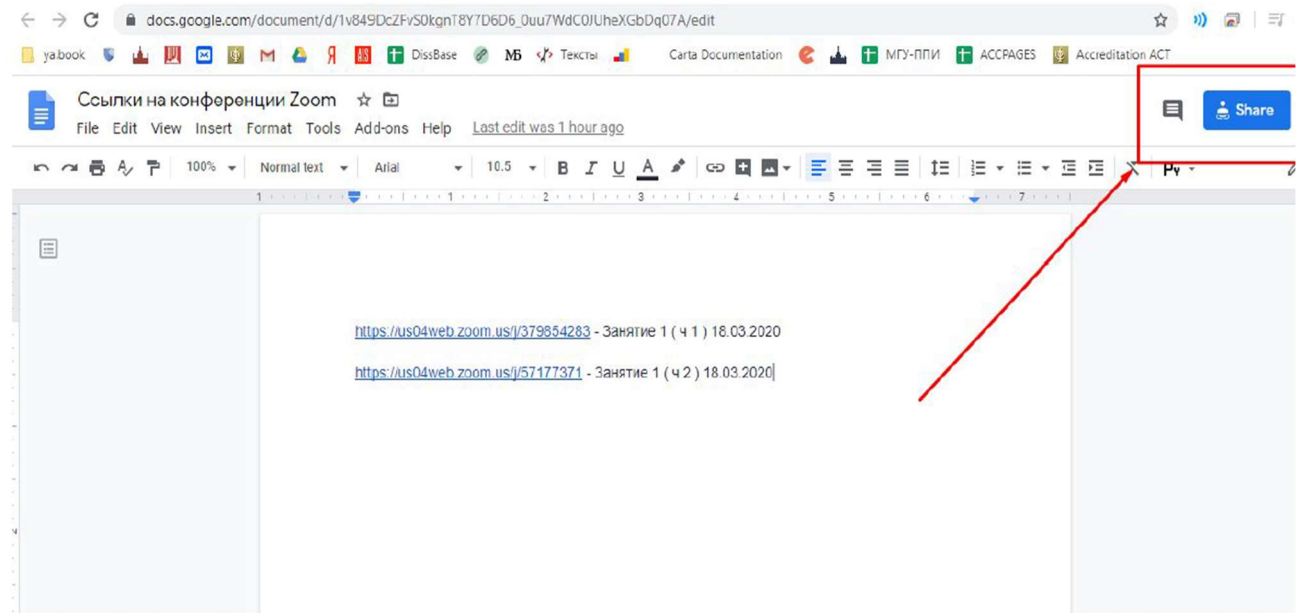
docs.google.com/document/d/1v849DcZFvS0kgnT8Y7D6D6_0uu7WdC0JUheXGbDq07A/edit

ya.book Я DissBase МБ Тексты Carta Documentation МГУ-ППИ ACCPAGES Accreditation ACT

Ссылки на конференции Zoom

File Edit View Insert Format Tools Add-ons Help Last edit was 1 hour ago

Share

100% Normal text Arial 10.5 B I U A Ру

1 2 3 4 5 6 7

https://us04web.zoom.us/j/379854283 - Занятие 1 ( ч 1 ) 18.03.2020

https://us04web.zoom.us/j/57177371 - Занятие 1 ( ч 2 ) 18.03.2020